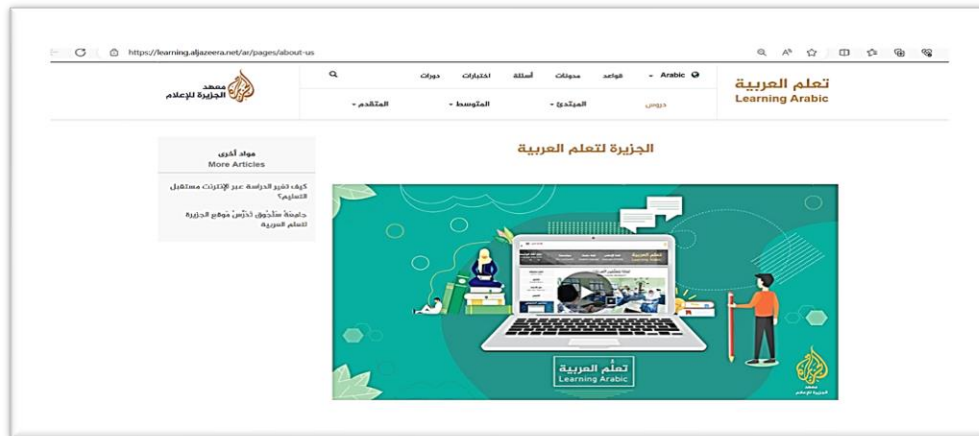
https://learning.aljazeera.net/ar/pages/about-us

تعلم العربية
Learning Arabic

Arabic ▾ قواعد مدونات أسئلة اختبارات دورات

دروس المبتدئ ▾ المتوسط ▾ المتقدم ▾

معهد الجزيرة للإعلام

الجزيرة لتعلم العربية

مواد أخرى
More Articles

كيف تغير الدراسة عبر الإنترنت مستقبل التعليم؟

حامِمَةٌ سَتَجُوبُ تَدرُسُ مَوقِعِ الجزيرة لتعلم العربية

تعلّم العربية
Learning Arabic

معهد الجزيرة للإعلام